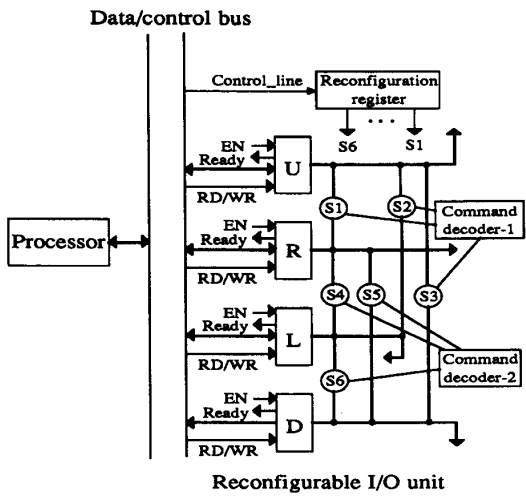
Data/control bus

Control_line

Reconfiguration register

S6 ... S1

EN
Ready
RD/WR
U

EN
Ready
RD/WR
R

EN
Ready
RD/WR
L

EN
Ready
RD/WR
D

Processor

S1 S2

Command decoder-1

S4 S5 S3

Command decoder-2

S6

Reconfigurable I/O unit